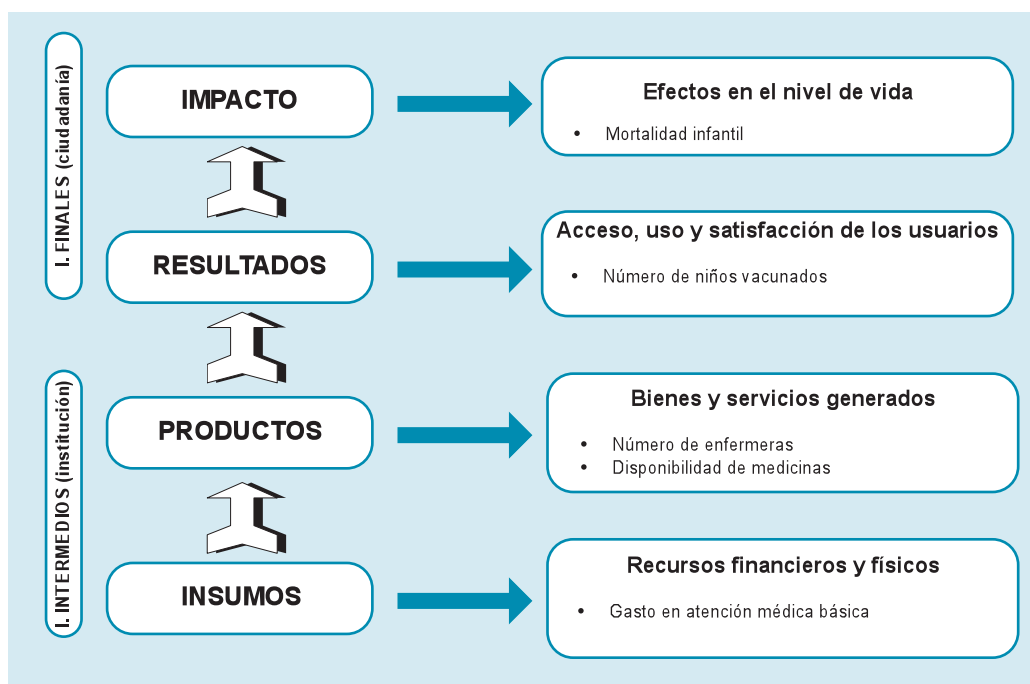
I. FINALES (ciudadanía)

I. INTERMEDIOS (institución)

IMPACTO

Efectos en el nivel de vida
• Mortalidad infantil

RESULTADOS

Acceso, uso y satisfacción de los usuarios
• Número de niños vacunados

PRODUCTOS

Bienes y servicios generados
• Número de enfermeras
• Disponibilidad de medicinas

INSUMOS

Recursos financieros y físicos
• Gasto en atención médica básica